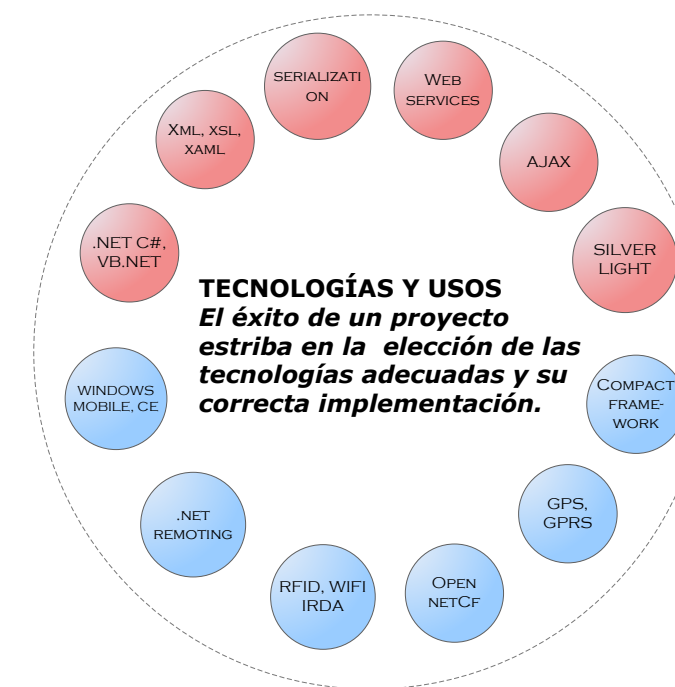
SERIALIZATI ON

Web services

Xml, xsl, xaml

AJAX

.NET C#, VB.NET

SILVER LIGHT

TECNOLOGÍAS Y USOS
*El éxito de un proyecto estriba en la elección de las tecnologías adecuadas y su correcta implementación.*

WINDOWS MOBILE, CE

Compact frame-work

.NET remoting

GPS, GPRS

RFID, WIFI IRDA

Open netCf